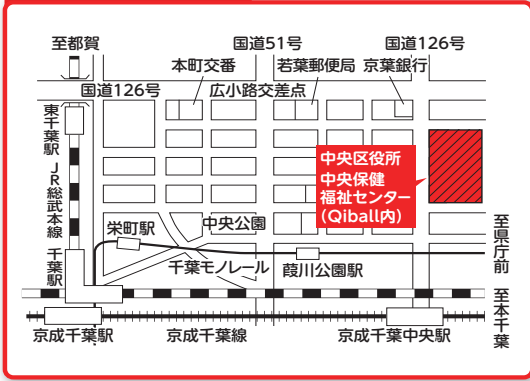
至都賀

国道51号

国道126号

本町交番

若葉郵便局

京葉銀行

国道126号

広小路交差点

東千葉駅

JR総武本線

千葉駅

栄町駅

中央公園

中央区役所
中央保健
福祉センター
(Qiball内)

至県庁前

千葉モノレール

葭川公園駅

至本千葉

京成千葉駅

京成千葉線

京成千葉中央駅